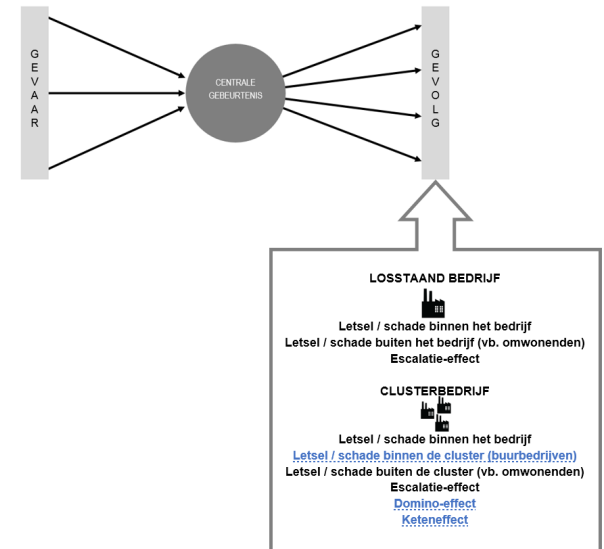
GEVAAR

CENTRALE GEBEURTENIS

GEVOLG

LOSSTAAND BEDRIJF

Letsel / schade binnen het bedrijf
Letsel / schade buiten het bedrijf (vb. omwonenden)
Escalatie-effect

CLUSTERBEDRIJF

Letsel / schade binnen het bedrijf
Letsel / schade binnen de cluster (buurbedrijven)
Letsel / schade buiten de cluster (vb. omwonenden)
Escalatie-effect
Domino-effect
Keteneffect